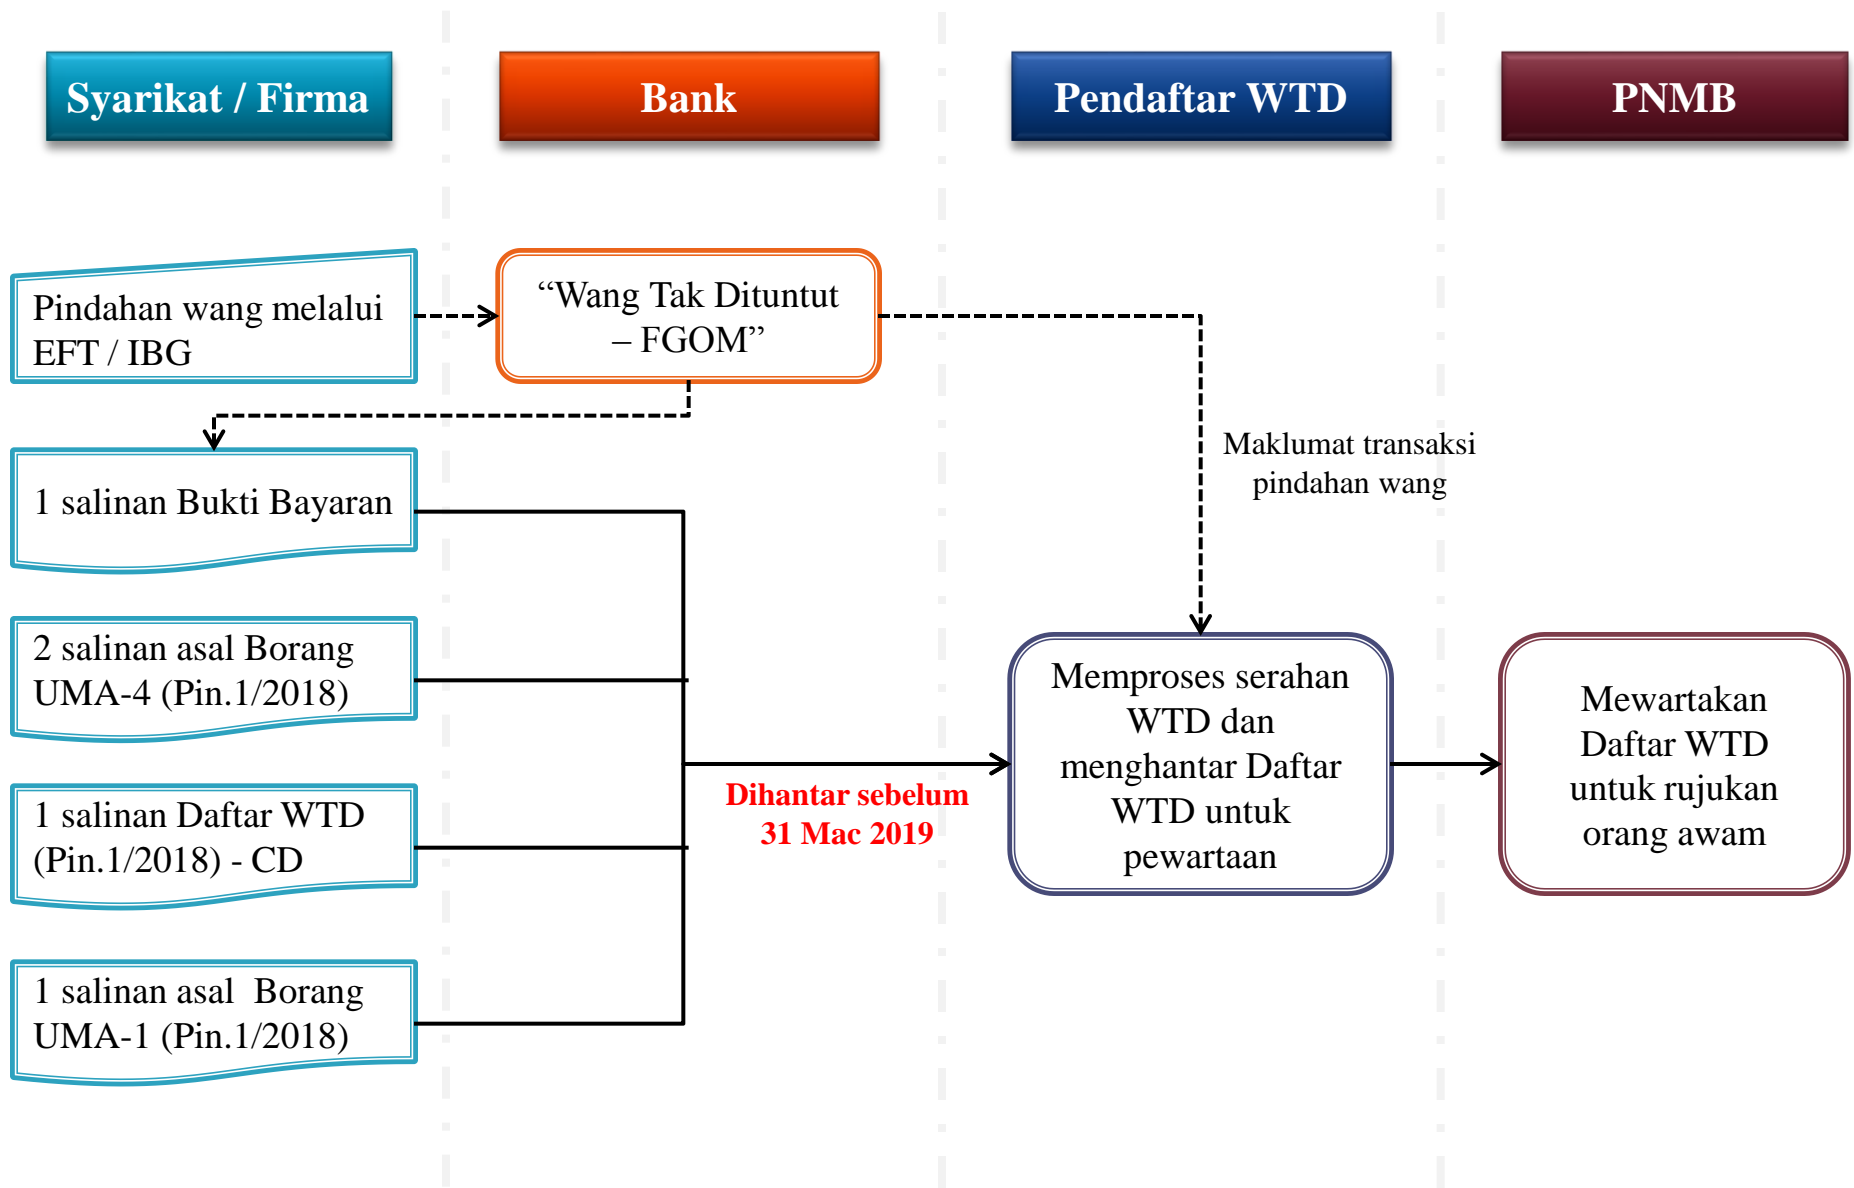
Syarikat / Firma

Bank

Pendaftar WTD

PNMB

Pindahan wang melalui EFT / IBG

“Wang Tak Dituntut – FGOM”

Maklumat transaksi pindahan wang

1 salinan Bukti Bayaran

2 salinan asal Borang UMA-4 (Pin.1/2018)

1 salinan Daftar WTD (Pin.1/2018) - CD

1 salinan asal Borang UMA-1 (Pin.1/2018)

Dihantar sebelum 31 Mac 2019

Memproses serahan WTD dan menghantar Daftar WTD untuk pewartaan

Mewartakan Daftar WTD untuk rujukan orang awam